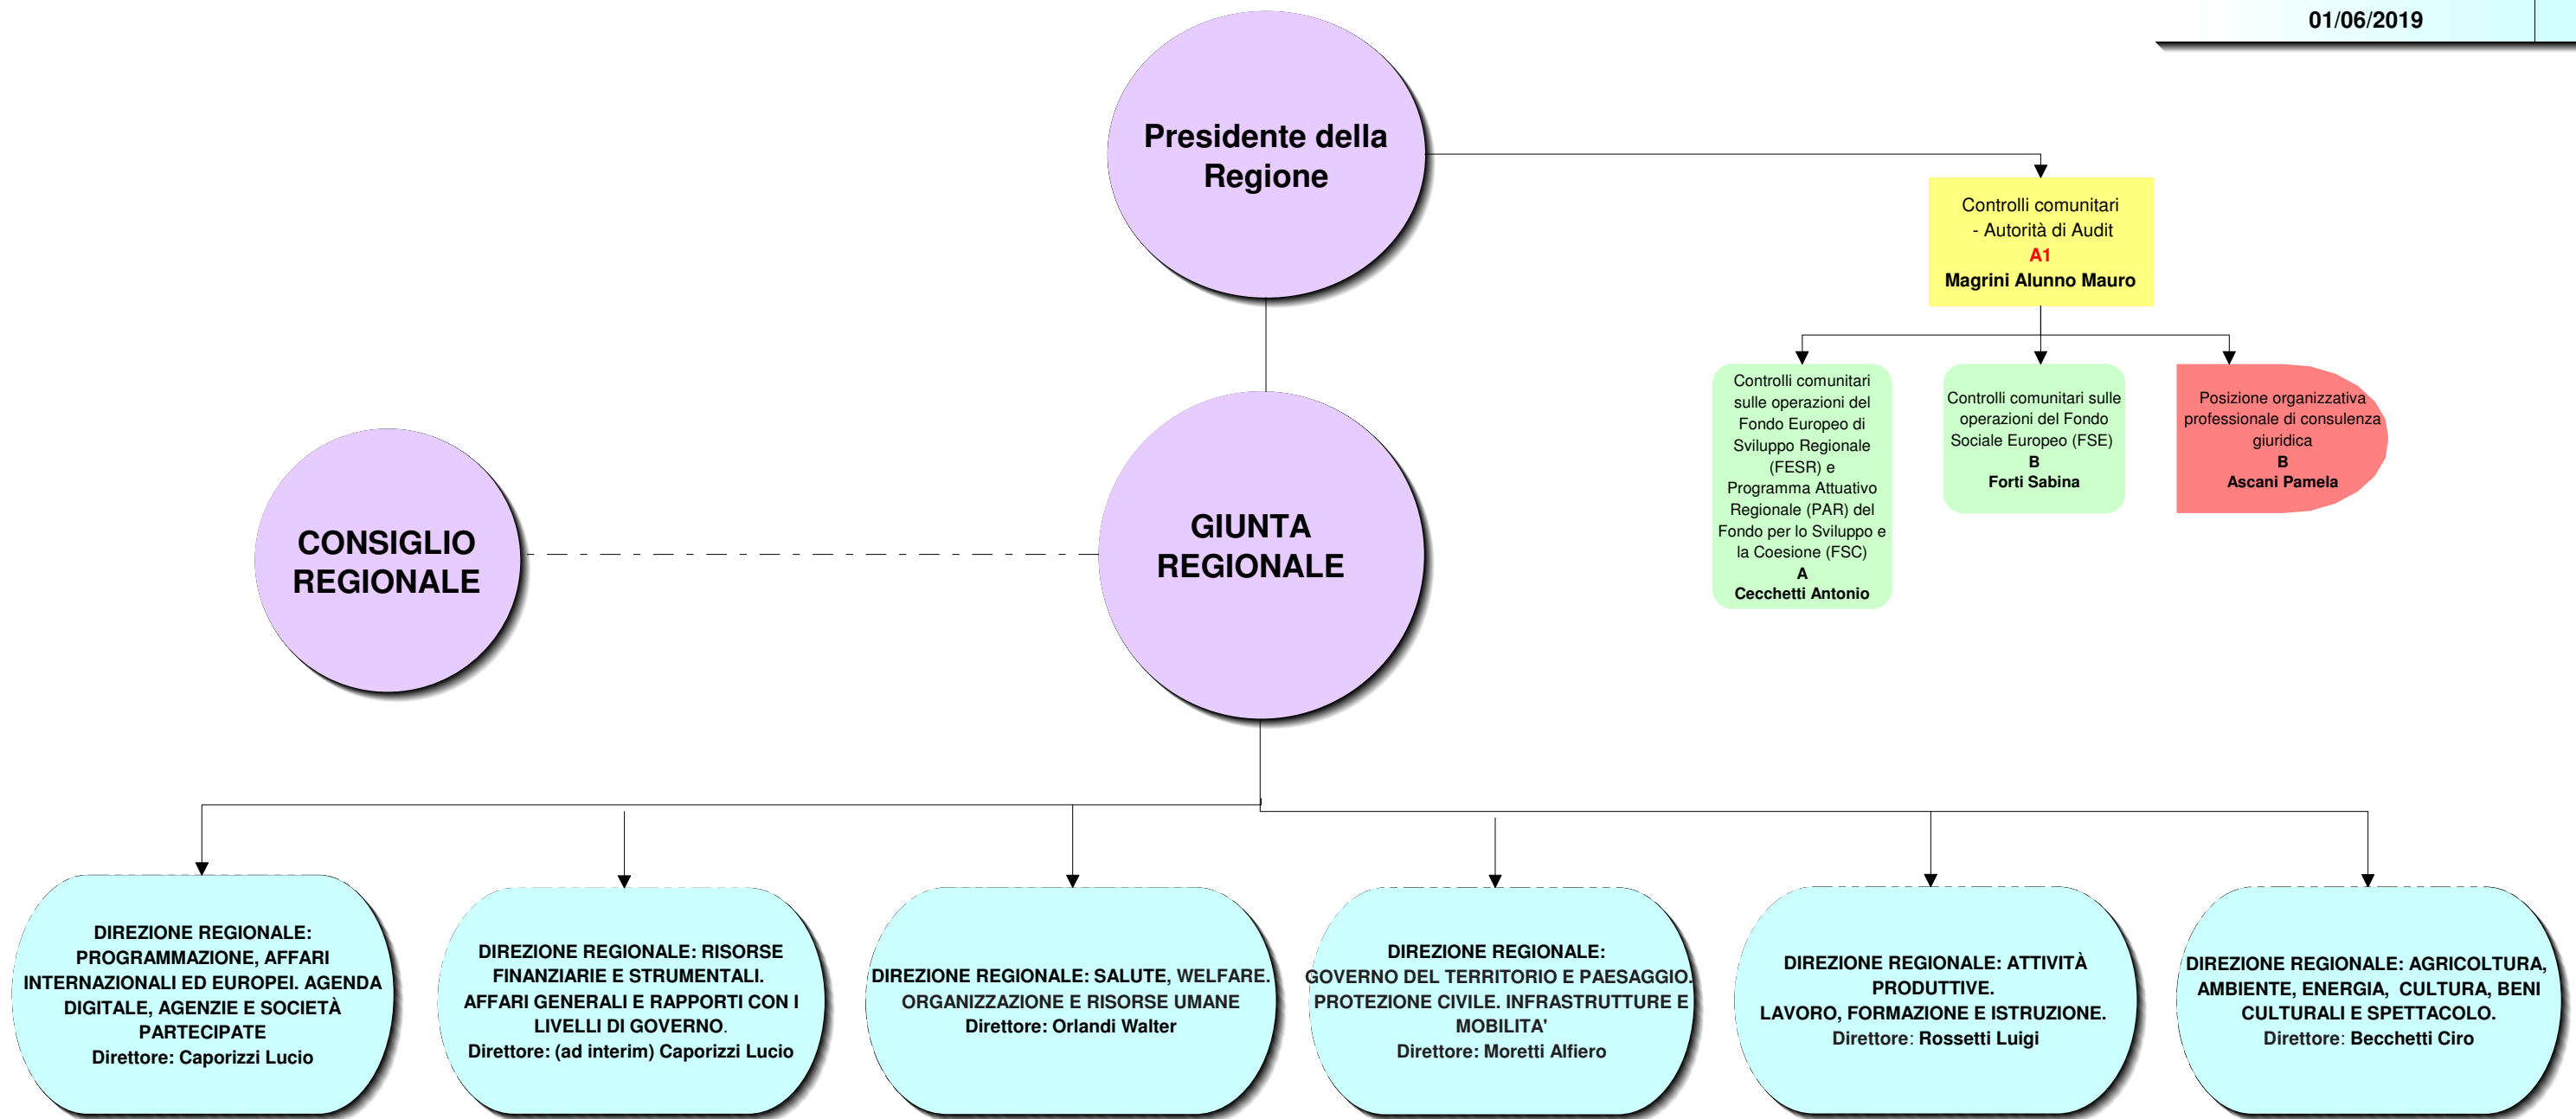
01/06/2019

Presidente della Regione

Controlli comunitari - Autorità di Audit
A1
Magrini Alunno Mauro

Controlli comunitari sulle operazioni del Fondo Europeo di Sviluppo Regionale (FESR) e Programma Attuativo Regionale (PAR) del Fondo per lo Sviluppo e la Coesione (FSC)
A
Cecchetti Antonio

Controlli comunitari sulle operazioni del Fondo Sociale Europeo (FSE)
B
Forti Sabina

Posizione organizzativa professionale di consulenza giuridica
B
Ascani Pamela

CONSIGLIO REGIONALE

GIUNTA REGIONALE

DIREZIONE REGIONALE: PROGRAMMAZIONE, AFFARI INTERNAZIONALI ED EUROPEI. AGENDA DIGITALE, AGENZIE E SOCIETÀ PARTECIPATE
Direttore: Caporizzi Lucio

DIREZIONE REGIONALE: RISORSE FINANZIARIE E STRUMENTALI. AFFARI GENERALI E RAPPORTI CON I LIVELLI DI GOVERNO.
Direttore: (ad interim) Caporizzi Lucio

DIREZIONE REGIONALE: SALUTE, WELFARE. ORGANIZZAZIONE E RISORSE UMANE
Direttore: Orlandi Walter

DIREZIONE REGIONALE: GOVERNO DEL TERRITORIO E PAESAGGIO. PROTEZIONE CIVILE. INFRASTRUTTURE E MOBILITA'
Direttore: Moretti Alfiero

DIREZIONE REGIONALE: ATTIVITÀ PRODUTTIVE. LAVORO, FORMAZIONE E ISTRUZIONE.
Direttore: Rossetti Luigi

DIREZIONE REGIONALE: AGRICOLTURA, AMBIENTE, ENERGIA, CULTURA, BENI CULTURALI E SPETTACOLO.
Direttore: Becchetti Ciro